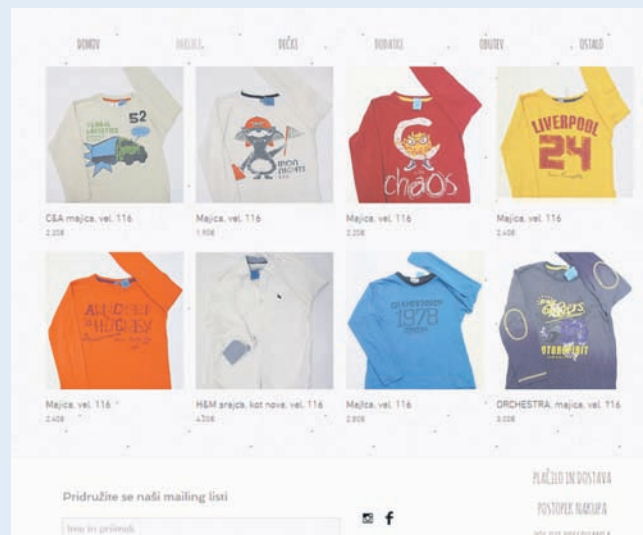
DOMOV DEKLICE DEČKI DODATKI OBUTEV OSTALO

52

C&A majica, vel. 116
2,20€

IRON MONKEY

Majica, vel. 116
1,90€

chaos

Majica, vel. 116
2,20€

LIVERPOOL 24

Majica, vel. 116
2,40€

Majica, vel. 116
2,40€

H&M srajca, kot nova, vel. 116
4,20€

1978

Majica, vel. 116
2,80€

ORCHESTRA, majica, vel. 116
3,20€

PLAČILO IN DOSTAVA

Pridružite se naši mailing listi

POSTOPEK NAKUPA

Ime in priimek

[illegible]